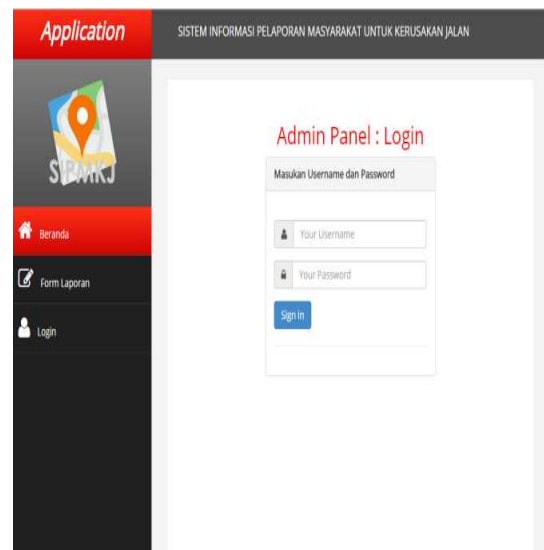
Application

SISTEM INFORMASI PELAPORAN MASYARAKAT UNTUK KERUSAKAN JALAN

SIPMKJ

Beranda

Form Laporan

Login

Admin Panel : Login

Masukan Username dan Password

Your Username

Your Password

Sign In